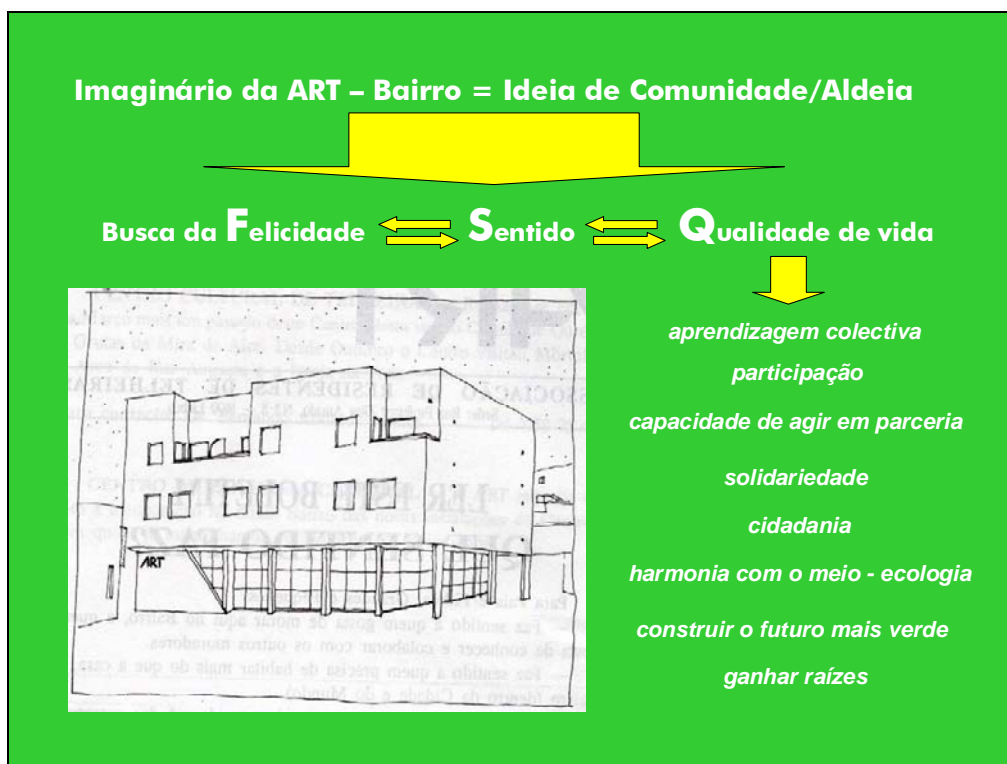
Imaginário da ART – Bairro = Ideia de Comunidade/Aldeia

Busca da Felicidade Sentido Qualidade de vida

ART

aprendizagem colectiva

participação

capacidade de agir em parceria

solidariedade

cidadania

harmonia com o meio - ecologia

construir o futuro mais verde

ganhar raízes